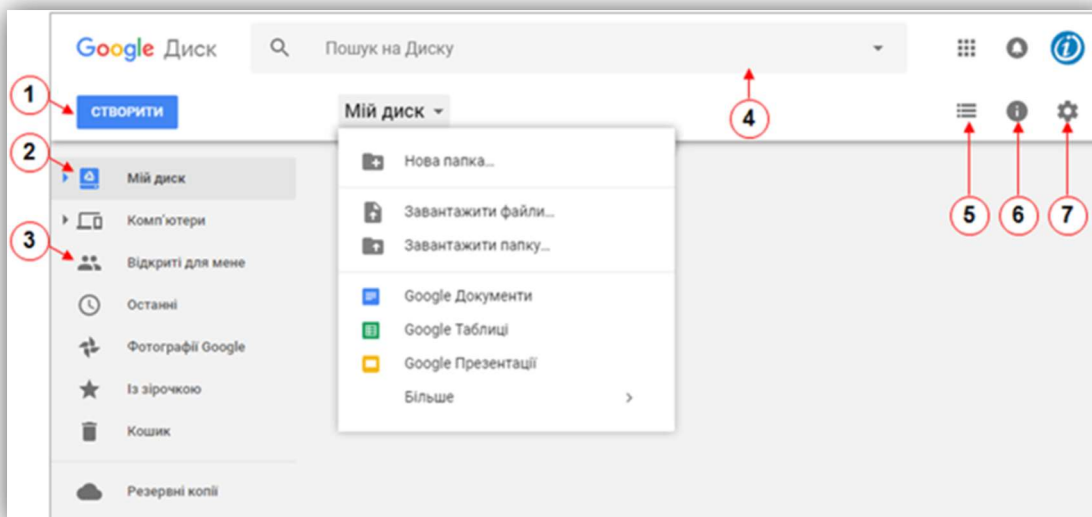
Google Диск

Пошук на Диску

1

СТВОРИТИ

Мій диск

4

5 6 7

2

Мій диск

Комп'ютери

3

Відкриті для мене

Останні

Фотографії Google

Із зірочкою

Кошик

Резервні копії

Нова папка...

Завантажити файли...

Завантажити папку...

Google Документи

Google Таблиці

Google Презентації

Більше